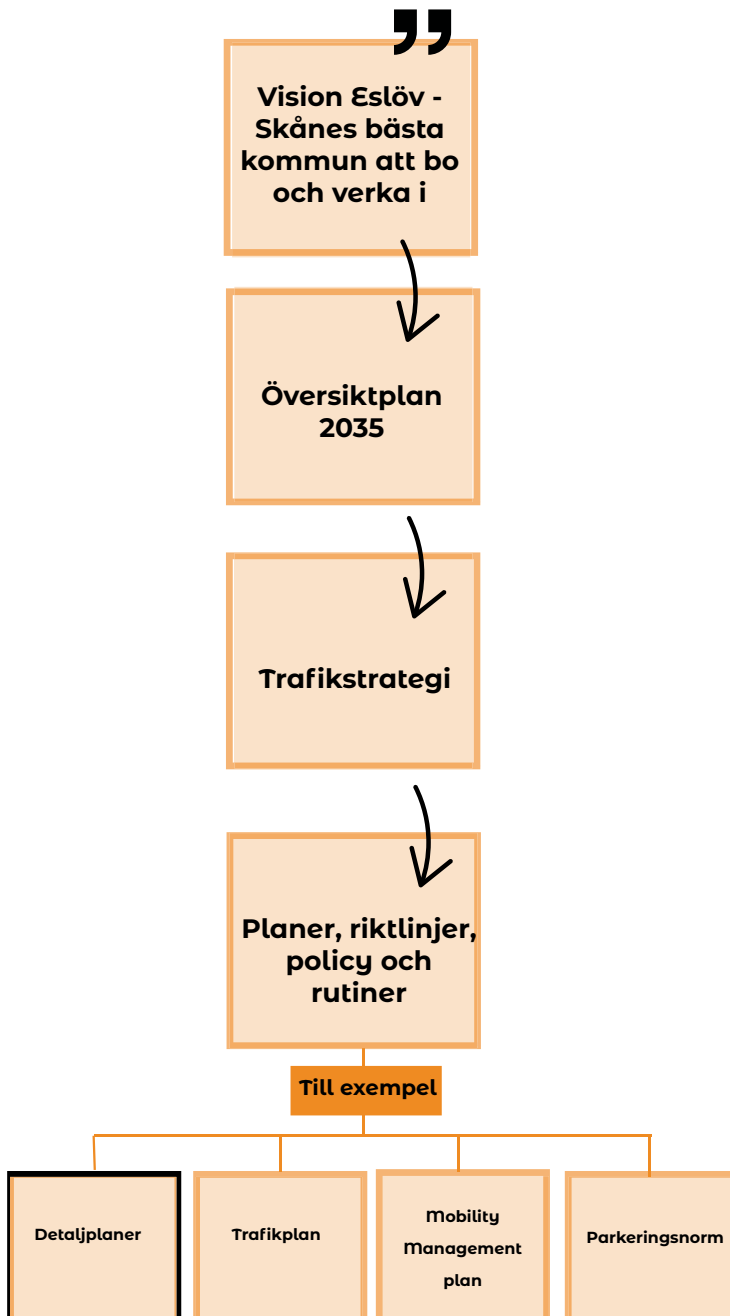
Vision Eslöv - Skånes bästa kommun att bo och verka i

Översiktplan 2035

Trafikstrategi

Planer, riktlinjer, policy och rutiner

Till exempel

Detaljplaner

Trafikplan

Mobility Management plan

Parkeringsnorm